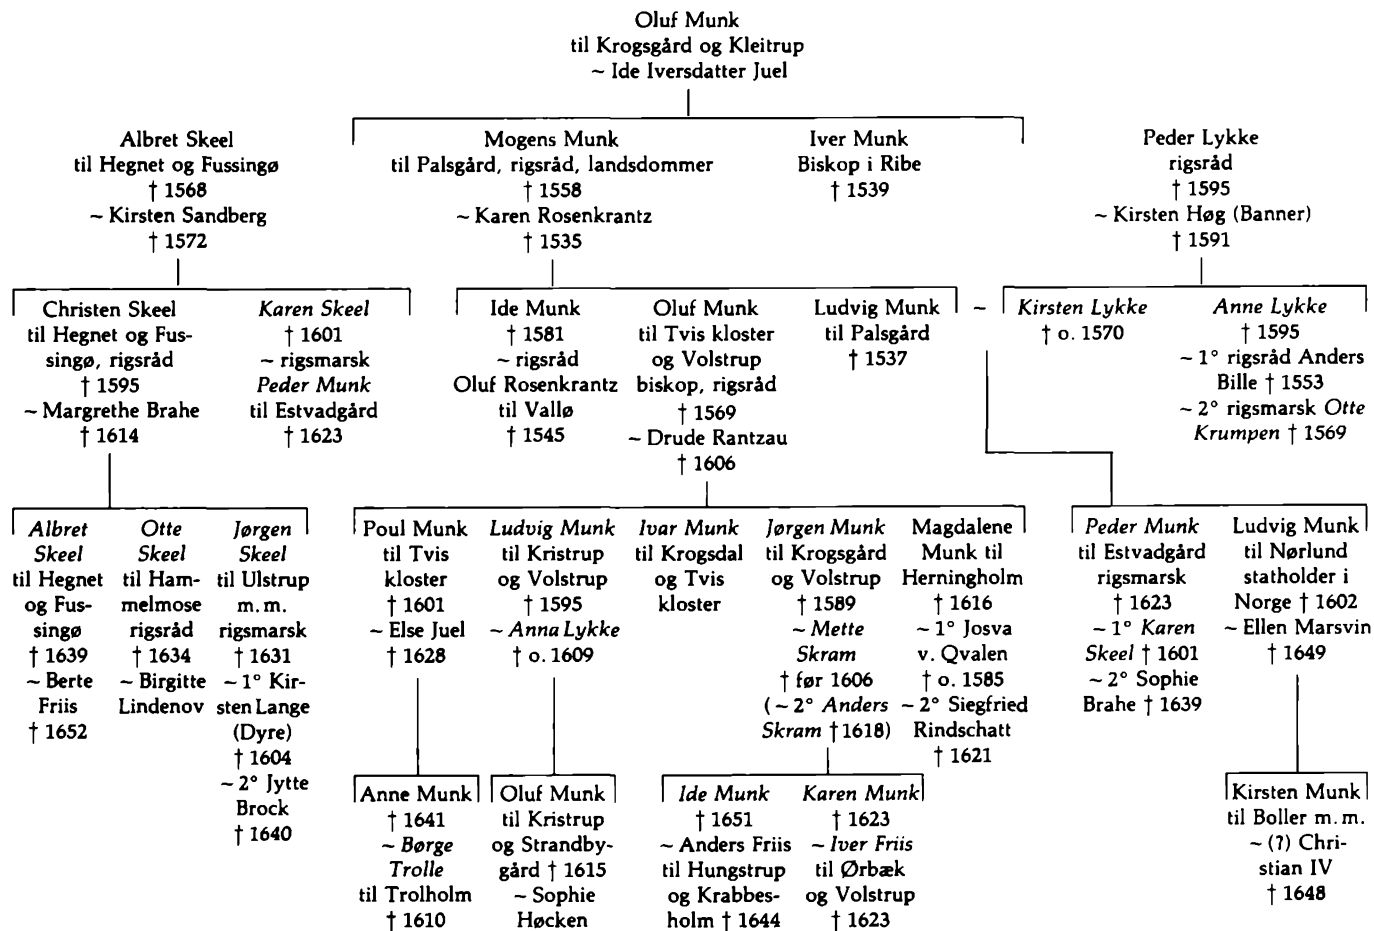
Oluf Munk
til Krogsgård og Kleitrup
~ Ide Iversdatter Juel

Albret Skeel
til Hegnet og Fussingø
† 1568
~ Kirsten Sandberg
† 1572

Mogens Munk
til Palsgård, rigsråd, landsdommer
† 1558
~ Karen Rosenkrantz
† 1535

Iver Munk
Biskop i Ribe
† 1539

Peder Lykke
rigsråd
† 1595
~ Kirsten Høg (Banner)
† 1591

Christen Skeel
til Hegnet og Fussingø, rigsråd
† 1595
~ Margrethe Brahe
† 1614

Karen Skeel
† 1601
~ rigsmarsk
Peder Munk
til Estvadgård
† 1623

Ide Munk
† 1581
~ rigsråd
Oluf Rosenkrantz
til Vallø
† 1545

Oluf Munk
til Tvis kloster
og Volstrup
biskop, rigsråd
† 1569
~ Drude Rantzau
† 1606

Ludvig Munk
til Palsgård
† 1537

~

Kirsten Lykke
† o. 1570

Anne Lykke
† 1595
~ 1° rigsråd Anders Bille † 1553
~ 2° rigsmarsk Otte Krumpen † 1569

Albret Skeel
til Hegnet og Fussingø
† 1639
~ Berte Friis
† 1652

Otte Skeel
til Hammelmose
rigsråd
† 1634
~ Birgitte Lindenov

Jørgen Skeel
til Ulstrup
m.m.
rigsmarsk
† 1631
~ 1° Kirsten Lange (Dyre)
† 1604
~ 2° Jytte Brock
† 1640

Poul Munk
til Tvis
kloster
† 1601
~ Else Juel
† 1628

Ludvig Munk
til Kristrup
og Volstrup
† 1595
~ Anna Lykke
† o. 1609

Ivar Munk
til Krogsdal
og Tvis
kloster

Jørgen Munk
til Krogsgård
og Volstrup
† 1589
~ Mette Skram
† før 1606
(~ 2° Anders Skram † 1618)

Magdalene
Munk til
Herningholm
† 1616
~ 1° Josva
v. Qvalen
† o. 1585
~ 2° Siegfried
Rindschatt
† 1621

Peder Munk
til Estvadgård
rigsmarsk
† 1623
~ 1° Karen Skeel † 1601
~ 2° Sophie Brahe † 1639

Ludvig Munk
til Nørlund
statholder i
Norge † 1602
~ Ellen Marsvin
† 1649

Anne Munk
† 1641
~ Børge Trolle
til Trolholm
† 1610

Oluf Munk
til Kristrup
og Strandbygård † 1615
~ Sophie Høcken

Ide Munk
† 1651
~ Anders Friis
til Hungstrup
og Krabbesholm † 1644

Karen Munk
† 1623
~ Iver Friis
til Ørbæk
og Volstrup
† 1623

Kirsten Munk
til Boller m.m.
~ (?) Christian IV
† 1648